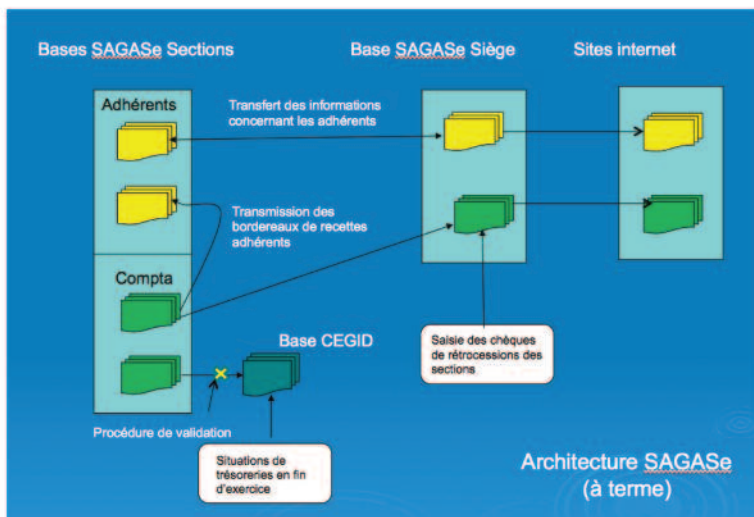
Bases SAGASe Sections

Base SAGASe Siège

Sites internet

Adhérents

Transfert des informations concernant les adhérents

Transmission des bordereaux de recettes adhérents

Compta

Base CEGID

Saisie des chèques de rétrocessions des sections

Procédure de validation

Situations de trésoreries en fin d'exercice

Architecture SAGASe (à terme)